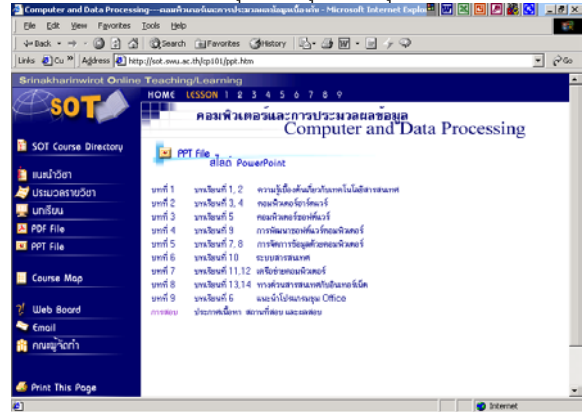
Computer and Data Processing---คอมพิวเตอร์และการประมวลผลข้อมูลเบื้องต้น - Microsoft Internet Explorer

File Edit View Favorites Tools Help

Back Search Favorites History

Links Cu Address http://sot.swu.ac.th/cp101/ppt.htm Go

Srinakharinwirot Online Teaching/Learning

SOT

HOME LESSON 1 2 3 4 5 6 7 8 9

คอมพิวเตอร์และการประมวลผลข้อมูล
Computer and Data Processing

SOT Course Directory

แนะนำวิชา
ประมวลรายวิชา
บทเรียน
PDF File
PPT File

Course Map

Web Board
Email
คณะผู้จัดทำ

Print This Page

PPT File
สไลด์ PowerPoint

| | | |
|---|---|---|
| บทที่ 1 | บทเรียนที่ 1, 2 | ความรู้เบื้องต้นเกี่ยวกับเทคโนโลยีสารสนเทศ |
| บทที่ 2 | บทเรียนที่ 3, 4 | คอมพิวเตอร์ฮาร์ดแวร์ |
| บทที่ 3 | บทเรียนที่ 5 | คอมพิวเตอร์ซอฟต์แวร์ |
| บทที่ 4 | บทเรียนที่ 9 | การพัฒนาซอฟต์แวร์คอมพิวเตอร์ |
| บทที่ 5 | บทเรียนที่ 7, 8 | การจัดการข้อมูลด้วยคอมพิวเตอร์ |
| บทที่ 6 | บทเรียนที่ 10 | ระบบสารสนเทศ |
| บทที่ 7 | บทเรียนที่ 11,12 | เครือข่ายคอมพิวเตอร์ |
| บทที่ 8 | บทเรียนที่ 13,14 | การค้นหาสารสนเทศบนอินเทอร์เน็ต |
| บทที่ 9 | บทเรียนที่ 6 | แนะนำโปรแกรมชุด Office |
| การสอบ | ประกาศเรื่องการ สถานที่สอบ และผลสอบ | |

Internet